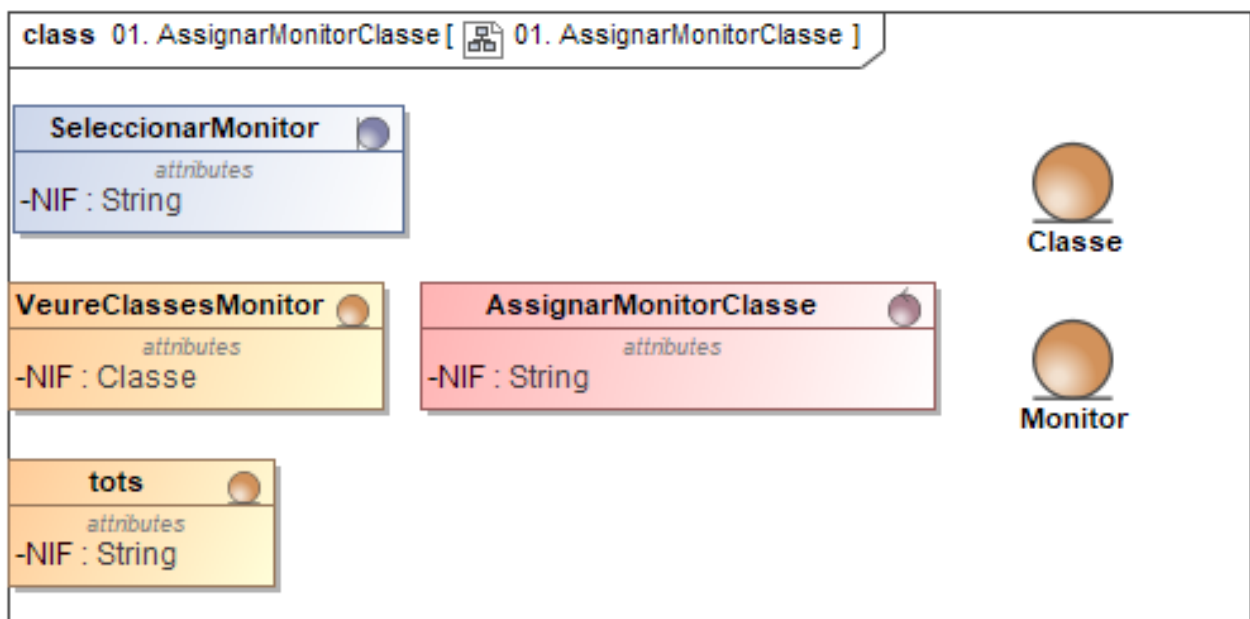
class 01. AssignarMonitorClasse [ 01. AssignarMonitorClasse ]

SeleccionarMonitor
attributes
-NIF : String

Classe

VeureClassesMonitor
attributes
-NIF : Classe

AssignarMonitorClasse
attributes
-NIF : String

Monitor

tots
attributes
-NIF : String